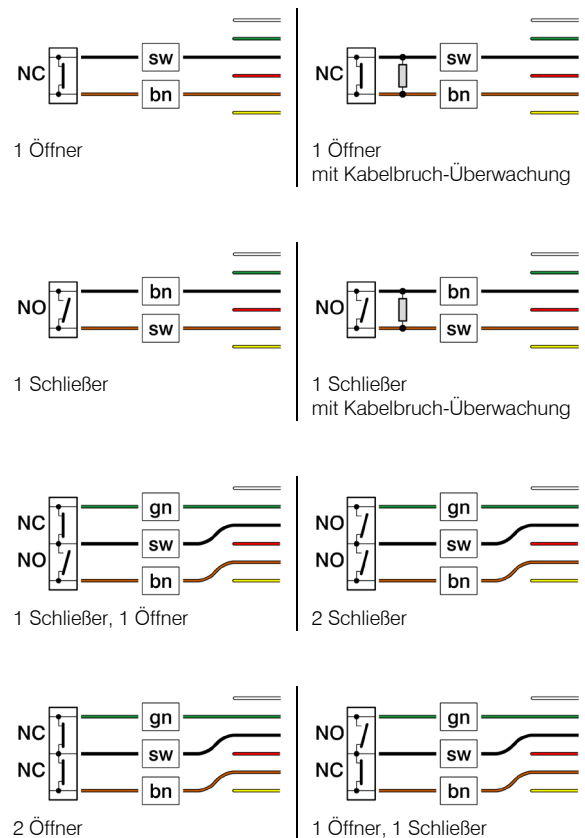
NC
sw
bn

1 Öffner

NC
sw
bn

1 Öffner
mit Kabelbruch-Überwachung

NO
bn
sw

1 Schließer

NO
bn
sw

1 Schließer
mit Kabelbruch-Überwachung

NC
NO
gn
sw
bn

1 Schließer, 1 Öffner

NO
NO
gn
sw
bn

2 Schließer

NC
NC
gn
sw
bn

2 Öffner

NO
NC
gn
sw
bn

1 Öffner, 1 Schließer